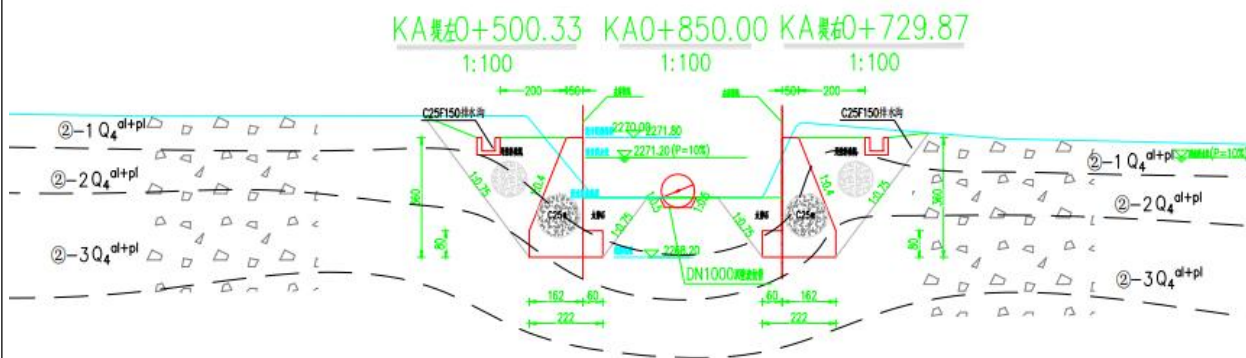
KA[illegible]0+500.33 KA0+850.00 KA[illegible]0+729.87

1:100 1:100 1:100

200 150 150 200

C25F150排水沟 C25F150排水沟

2272.00 2271.80

2271.20 (P=10%)

②-1 $Q_4^{al+pl}$ ②-1 $Q_4^{al+pl}$ (P=10%)

②-2 $Q_4^{al+pl}$ ②-2 $Q_4^{al+pl}$

②-3 $Q_4^{al+pl}$ ②-3 $Q_4^{al+pl}$

560 360

80 80

1:0.75 1:0.4 1:0.75 1:0.4 1:0.75 1:0.75 1:0.75 1:0.75

C25 C25

2268.20

DN1000

162 60 60 162

222 222